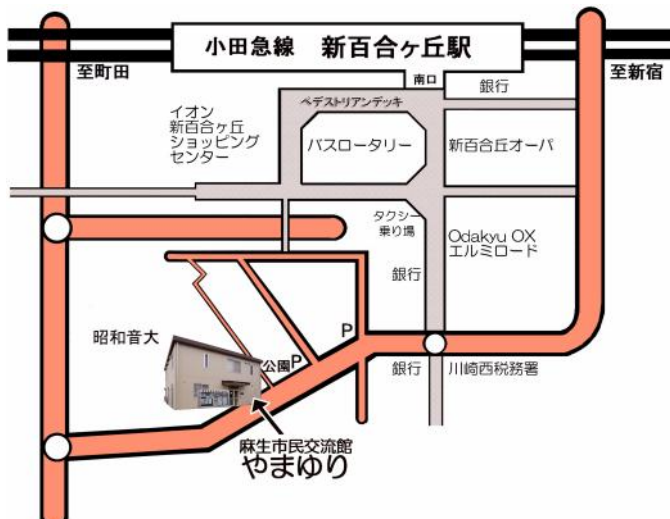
小田急線　新百合ヶ丘駅

至町田

至新宿

南口

銀行

ペデストリアンデッキ

イオン
新百合ヶ丘
ショッピング
センター

バスロータリー

新百合丘オーパ

タクシー
乗り場

Odakyu OX
エルミロード

銀行

P

昭和音大

公園

P

銀行

川崎西税務署

麻生市民交流館
やまゆり